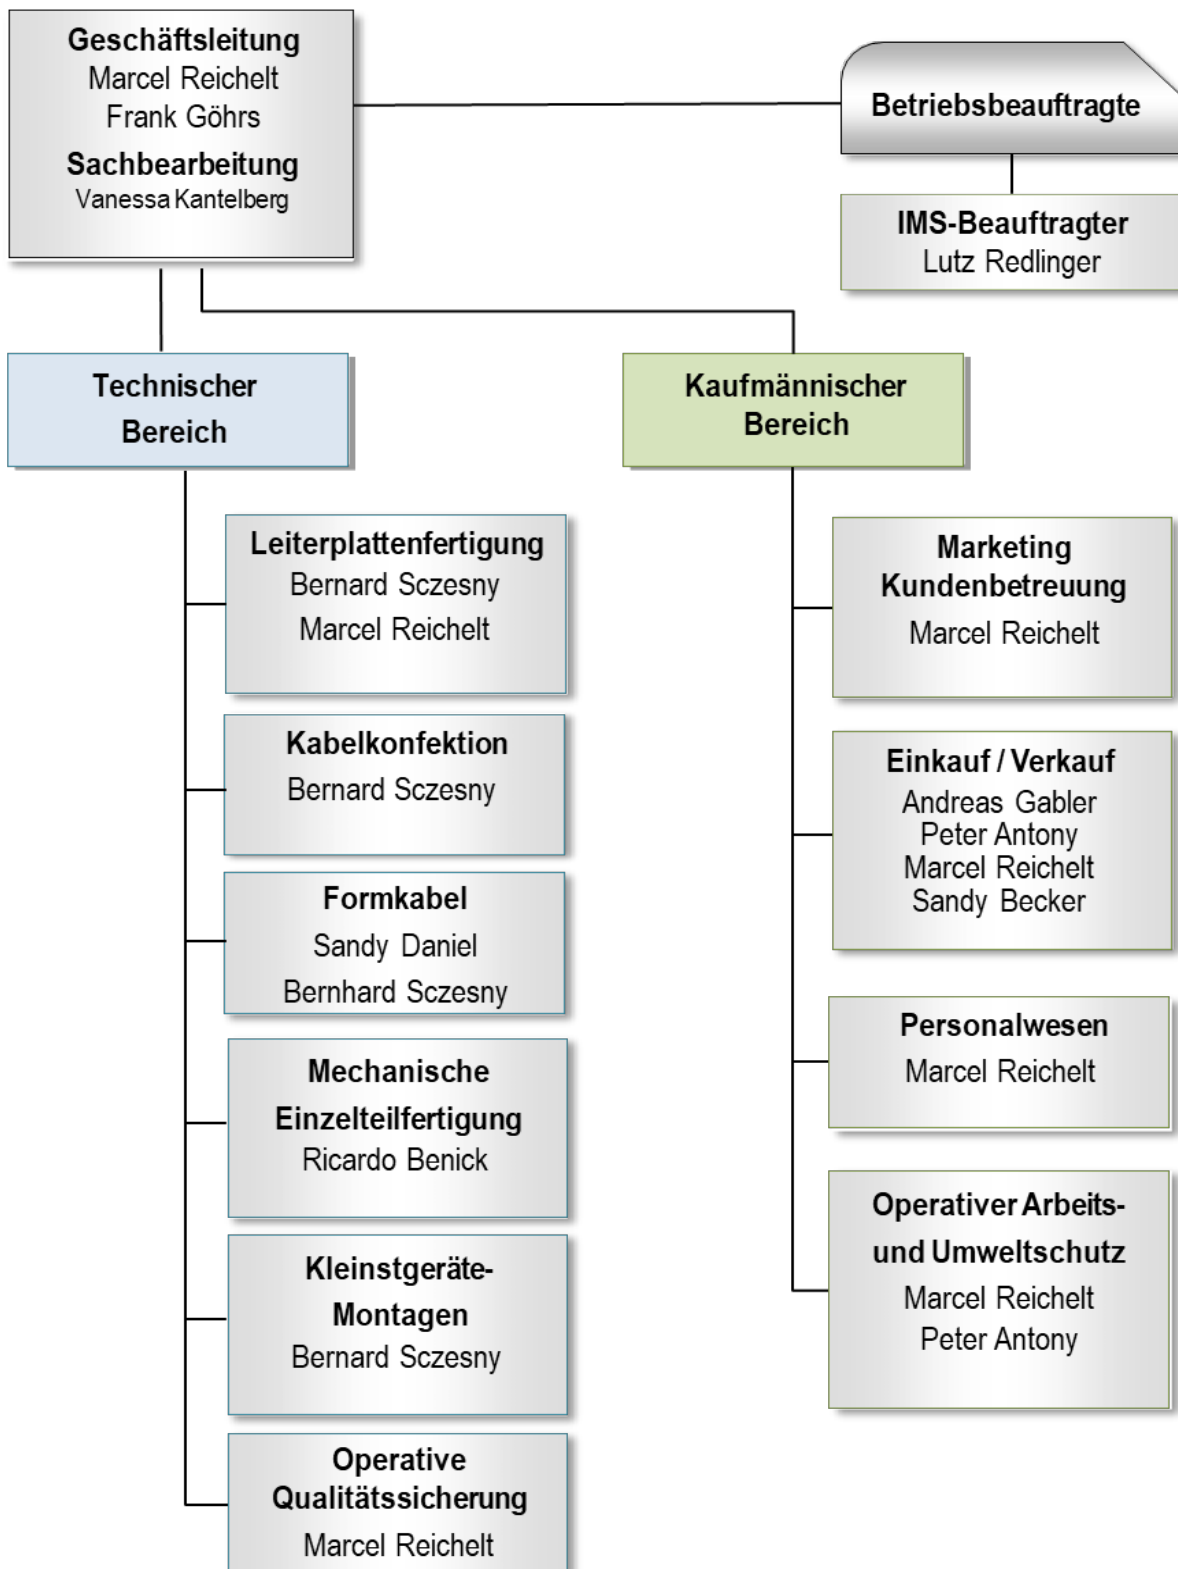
Geschäftsleitung
Marcel Reichelt
Frank Göhrs
Sachbearbeitung
Vanessa Kantelberg

Betriebsbeauftragte

IMS-Beauftragter
Lutz Redlinger

Technischer Bereich

Kaufmännischer Bereich

Leiterplattenfertigung
Bernard Sczesny
Marcel Reichelt

Kabelkonfektion
Bernard Sczesny

Formkabel
Sandy Daniel
Bernhard Sczesny

Mechanische Einzelteilfertigung
Ricardo Benick

Kleinstgeräte-Montagen
Bernard Sczesny

Operative Qualitätssicherung
Marcel Reichelt

Marketing Kundenbetreuung
Marcel Reichelt

Einkauf / Verkauf
Andreas Gabler
Peter Antony
Marcel Reichelt
Sandy Becker

Personalwesen
Marcel Reichelt

Operativer Arbeits- und Umweltschutz
Marcel Reichelt
Peter Antony